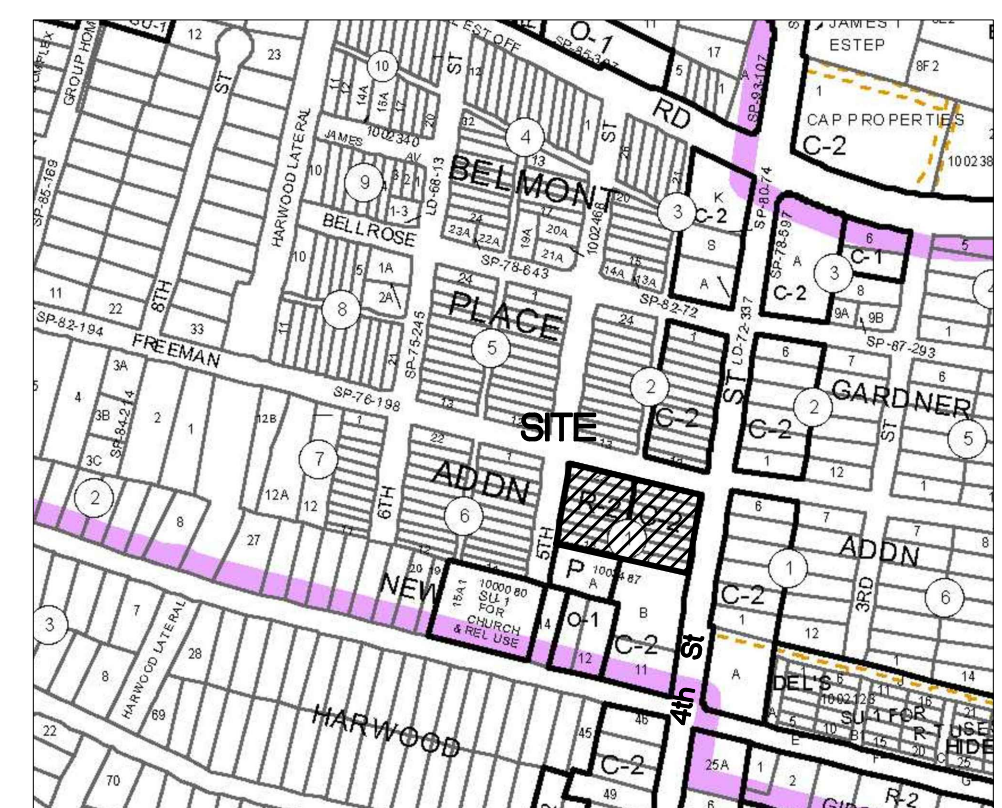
SU-1
12
23
COMPLEX
GROUP HOME
ST
10
14A
15A
17
20
12
32
ST
O-1
SP-85-387
17
5
11
SP-83-107
JAMES
ESTEP
8F2
1
CAP PROPERTIES
C-2
100238
RD
4
13
25
21
JAMES
100234
AV
9
HARWOOD LATERAL
LD-68-13
BELMONT
20
K
C-2
3
S
A
SP-80-74
SP-78-597
A
C-1
6
3
5
C-2
8
9A
9B
BELLROSE
1-3
24
23A
22A
19A
20A
17
21A
100246
15
14A
13A
SP-78-643
10
5
1A
2A
8
24
1
PLACE
SP-82-72
24
LD-72-337
6
7
1
SP-87-293
11
22
SP-82-194
8TH
33
11
SP-75-245
21
5
SP-85-169
FREEMAN
3A
4
3B
SP-84-214
2
1
3C
2
SP-76-198
12B
7
12A
12
6TH
13
22
SITE
2
C-2
ST
C-2
2
GARDNER
ST
6
5
1
12
1
ADDN
R-2
O-2
6
7
7
8
ADDN
1
6
2
8
27
6
12
20
19
NEW
15A1
10000 80
SU-1
FOR
CHURCH
& REL USE
5TH
P
100287
A
B
O-1
14
12
C-2
11
C-2
3RD
4th St
12
A
14
3
7
HARWOOD LATERAL
28
8
69
HARWOOD
22
70
45
46
C-2
49
25A
1
2
6
DEL'S
100212
SU-1 FOR
R-T USES
HIDE
5
10
15
16
20
21
25
E
F
G
R-2